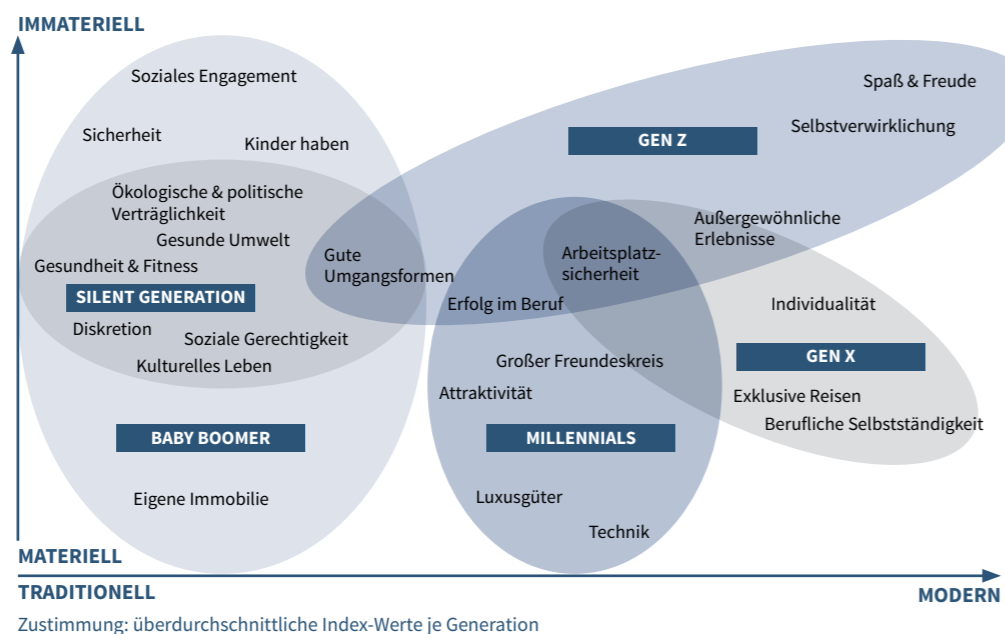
IMMATERIELL

Soziales Engagement

Sicherheit

Kinder haben

Spaß & Freude

GEN Z

Selbstverwirklichung

Ökologische & politische Verträglichkeit

Gesunde Umwelt

Gesundheit & Fitness

Gute Umgangsformen

Arbeitsplatzsicherheit

Außergewöhnliche Erlebnisse

SILENT GENERATION

Erfolg im Beruf

Individualität

Diskretion

Soziale Gerechtigkeit

Kulturelles Leben

Großer Freundeskreis

GEN X

Attraktivität

Exklusive Reisen

Berufliche Selbstständigkeit

BABY BOOMER

MILLENNIALS

Eigene Immobilie

Luxusgüter

Technik

MATERIELL

TRADITIONELL

MODERN

Zustimmung: überdurchschnittliche Index-Werte je Generation